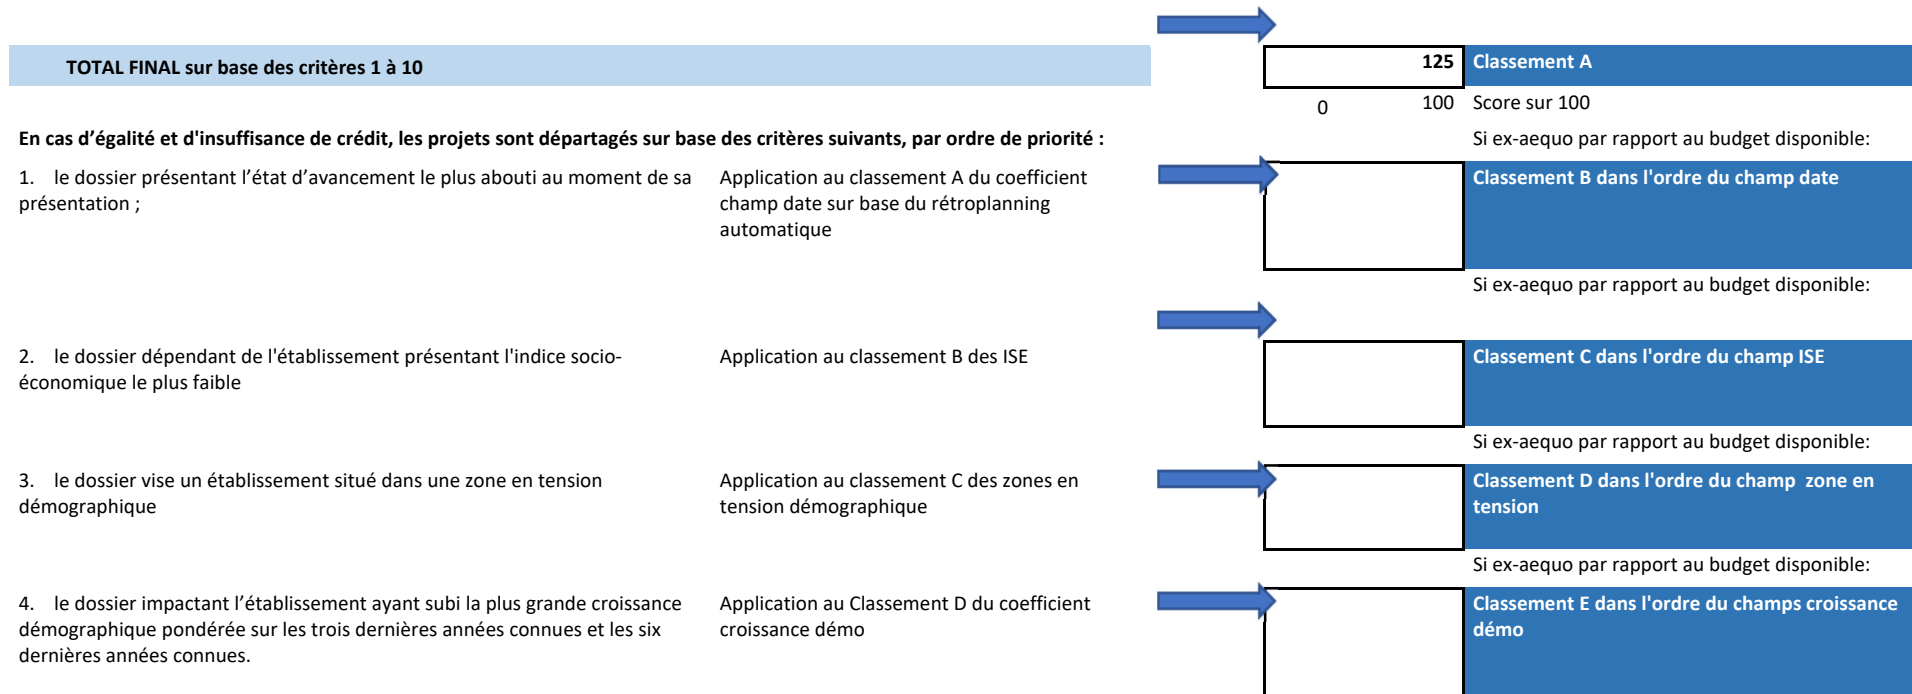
TOTAL FINAL sur base des critères 1 à 10

125 Classement A

0 100 Score sur 100

En cas d'égalité et d'insuffisance de crédit, les projets sont départagés sur base des critères suivants, par ordre de priorité :

Si ex-aequo par rapport au budget disponible:

1. le dossier présentant l'état d'avancement le plus abouti au moment de sa présentation ;

Application au classement A du coefficient champ date sur base du rétroplanning automatique

Classement B dans l'ordre du champ date

Si ex-aequo par rapport au budget disponible:

2. le dossier dépendant de l'établissement présentant l'indice socio-économique le plus faible

Application au classement B des ISE

Classement C dans l'ordre du champ ISE

Si ex-aequo par rapport au budget disponible:

3. le dossier vise un établissement situé dans une zone en tension démographique

Application au classement C des zones en tension démographique

Classement D dans l'ordre du champ zone en tension

Si ex-aequo par rapport au budget disponible:

4. le dossier impactant l'établissement ayant subi la plus grande croissance démographique pondérée sur les trois dernières années connues et les six dernières années connues.

Application au Classement D du coefficient croissance démo

Classement E dans l'ordre du champs croissance démo